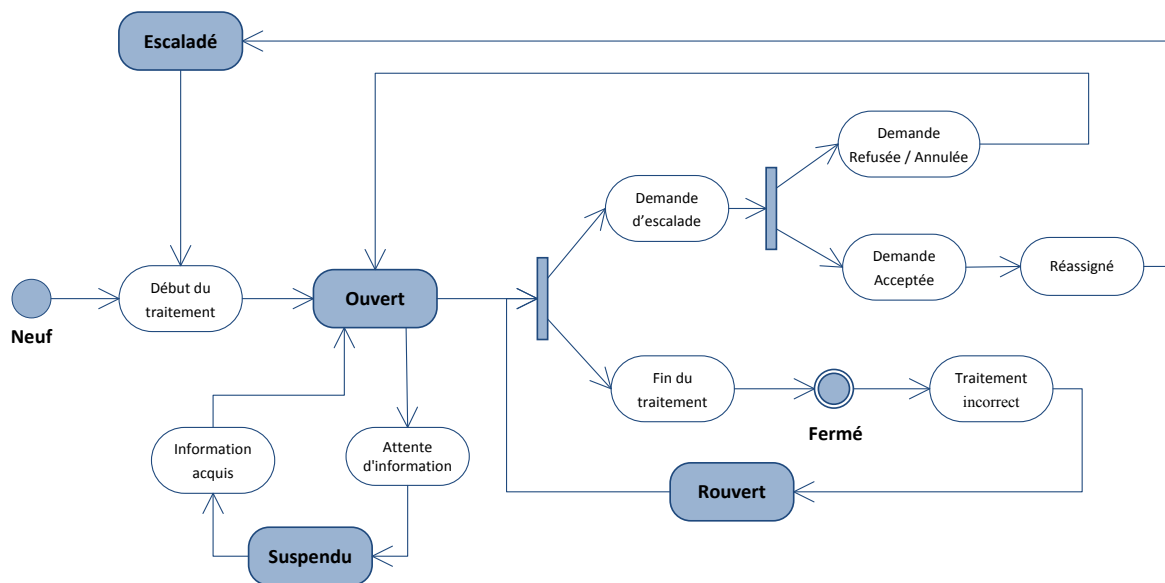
Escaladé

Demande Refusée / Annulée

Demande d'escalade

Neuf

Début du traitement

Ouvert

Demande Acceptée

Réassigné

Fin du traitement

Fermé

Traitement incorrect

Information acquis

Attente d'information

Rouvert

Suspendu